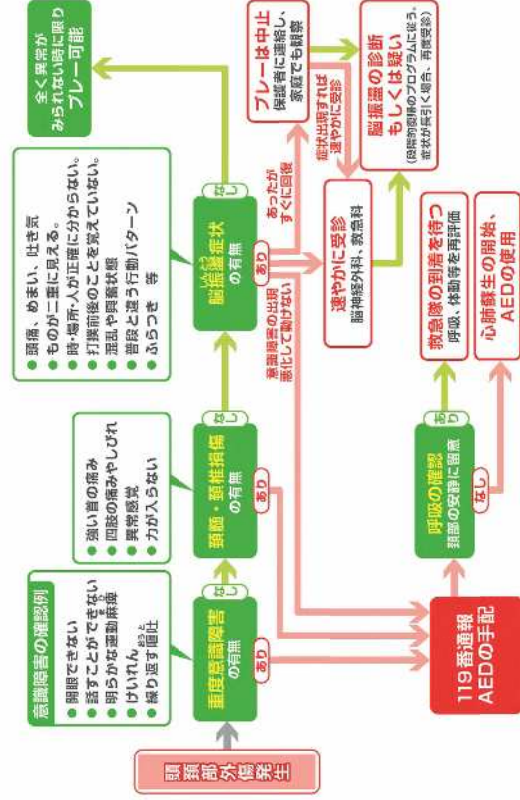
頭頸部外傷発生

重度意識障害の有無

なし

あり

意識障害の確認例
● 開眼できない
● 話すことができない
● 明らかな運動麻痺
● けいれん
● 繰り返す嘔吐

頭部・頸椎損傷の有無

なし

あり

● 強い首の痛み
● 四肢の痛みやしびれ
● 異常感覚
● 力が入らない

脳振盪症状の有無

なし

あり

● 頭痛、めまい、吐き気
● ものが二重に見える。
● 時・場所・人が正確に分からない。
● 打撲前後のことを覚えていない。
● 混乱や興奮状態
● 普段と違う行動パターン
● ふらつき　等

全く異常が
みられない時に限り
プレー可能

あったが
すぐに回復

プレーは中止
保護者に連絡し、
家庭でも観察

症状出現すれば
速やかに受診

脳振盪の診断
もしくは疑い
（段階的復帰のプログラムに従う。症状が長引く場合、再度受診）

速やかに受診
脳神経外科、救急科

脳振盪症状の出現
悪化して動けない

119番通報
AEDの手配

呼吸の確認
頸部の安静に留意

あり

なし

救急隊の到着を待つ
呼吸、体動等を再評価

心肺蘇生の開始、
AEDの使用